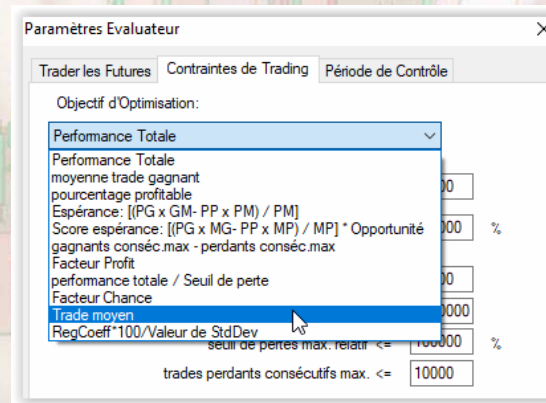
Paramètres Evaluateur

Trader les Futures | Contraintes de Trading | Période de Contrôle

Objectif d'Optimisation:

Performance Totale

Performance Totale
moyenne trade gagnant
pourcentage profitable
Espérance: [(PG x GM- PP x PM) / PM]
Score espérance: [(PG x MG- PP x MP) / MP] * Opportunité
gagnants conséc.max - perdants consèc.max
Facteur Profit
performance totale / Seuil de perte
Facteur Chance
Trade moyen
RegCoeff*100/Valeur de StdDev

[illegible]00
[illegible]00 %
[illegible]0
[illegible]0000
seuil de pertes max. relatif <= 100000 %
trades perdants consécutifs max. <= 10000